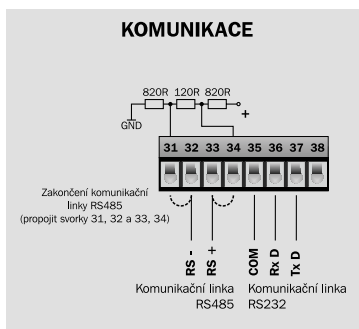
KOMUNIKACE

820R 120R 820R

GND

+

31 32 33 34 35 36 37 38

Zakončení komunikační linky RS485 (propojit svorky 31, 32 a 33, 34)

RS -
RS +
COM
Rx D
Tx D

Komunikační linka RS485

Komunikační linka RS232